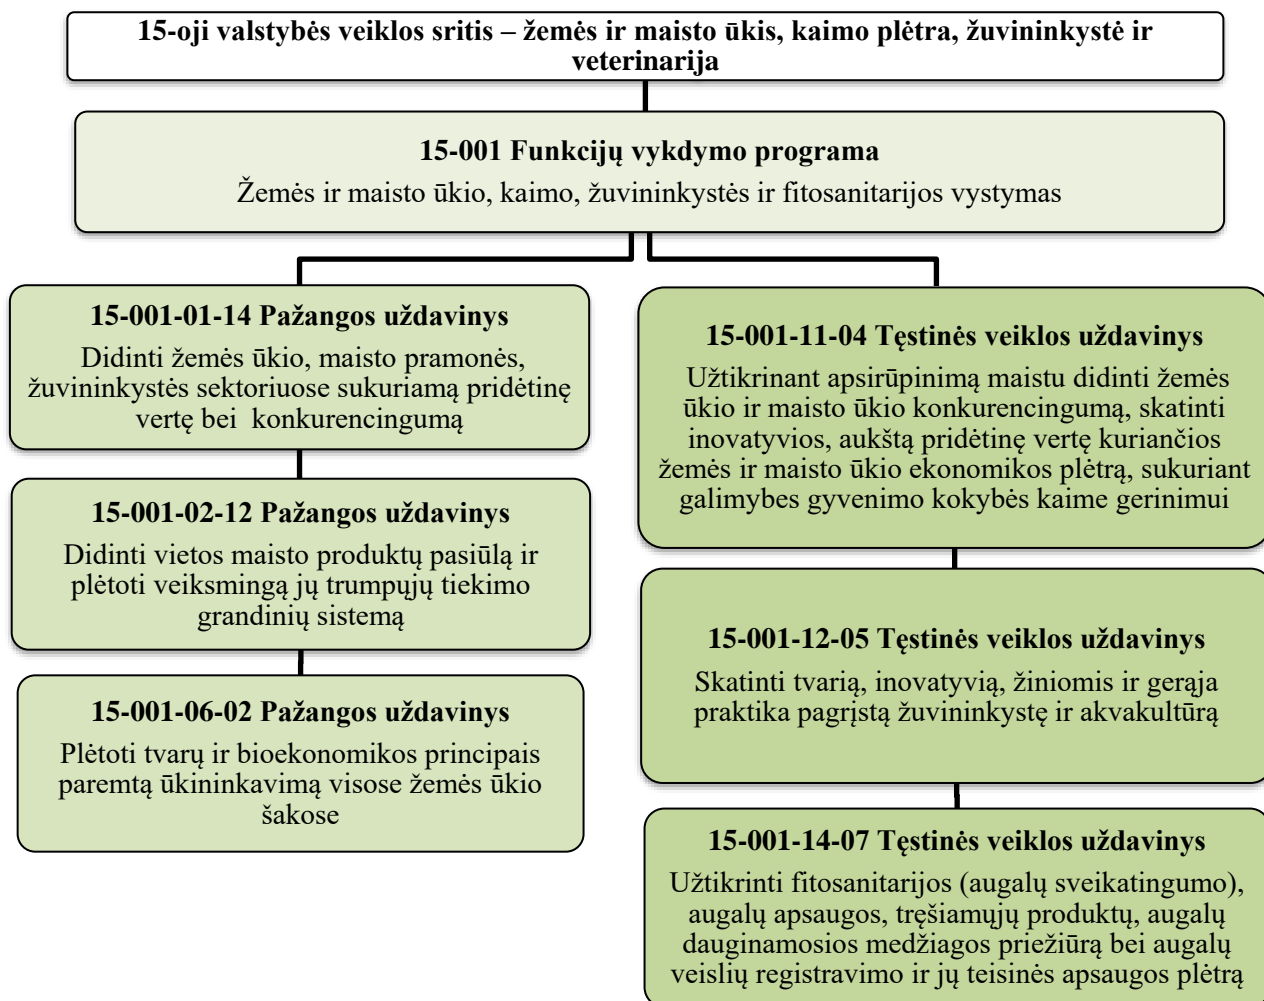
15-oji valstybės veiklos sritis – žemės ir maisto ūkis, kaimo plėtra, žuvininkystė ir veterinarija

15-001 Funkcijų vykdymo programa
Žemės ir maisto ūkio, kaimo, žuvininkystės ir fitosanitarijos vystymas

15-001-01-14 Pažangos uždavinys
Didinti žemės ūkio, maisto pramonės, žuvininkystės sektoriuose sukuriamą pridėtinę vertę bei konkurencingumą

15-001-02-12 Pažangos uždavinys
Didinti vietos maisto produktų pasiūlą ir plėtoti veiksmingą jų trumpųjų tiekimo grandinių sistemą

15-001-06-02 Pažangos uždavinys
Plėtoti tvarų ir bioekonomikos principais paremtą ūkininkavimą visose žemės ūkio šakose

15-001-11-04 Tęstinės veiklos uždavinys
Užtikrinant apsirūpinimą maistu didinti žemės ūkio ir maisto ūkio konkurencingumą, skatinti inovatyvios, aukštą pridėtinę vertę kuriančios žemės ir maisto ūkio ekonomikos plėtrą, sukuriant galimybes gyvenimo kokybės kaime gerinimui

15-001-12-05 Tęstinės veiklos uždavinys
Skatinti tvarią, inovatyvią, žiniomis ir gerąja praktika pagrįstą žuvininkystę ir akvakultūrą

15-001-14-07 Tęstinės veiklos uždavinys
Užtikrinti fitosanitarijos (augalų sveikatingumo), augalų apsaugos, tręšiamųjų produktų, augalų dauginamosios medžiagos priežiūrą bei augalų veislių registravimo ir jų teisinės apsaugos plėtrą